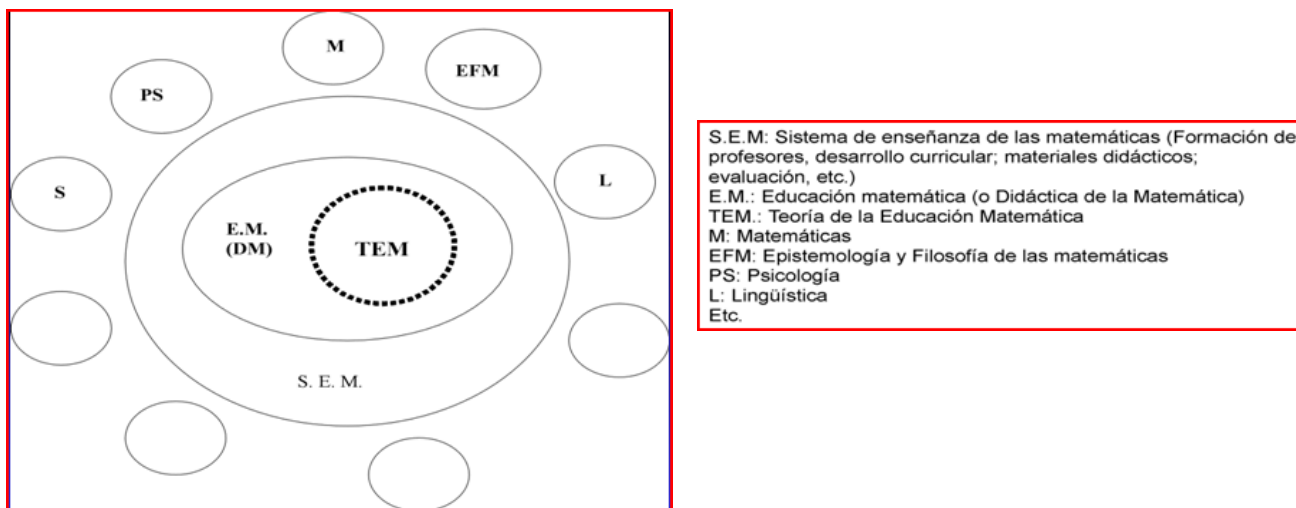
M

PS

EFM

S

L

E.M. (DM)

TEM

S. E. M.

S.E.M: Sistema de enseñanza de las matemáticas (Formación de profesores, desarrollo curricular; materiales didácticos; evaluación, etc.)
E.M.: Educación matemática (o Didáctica de la Matemática)
TEM.: Teoría de la Educación Matemática
M: Matemáticas
EFM: Epistemología y Filosofía de las matemáticas
PS: Psicología
L: Lingüística
Etc.